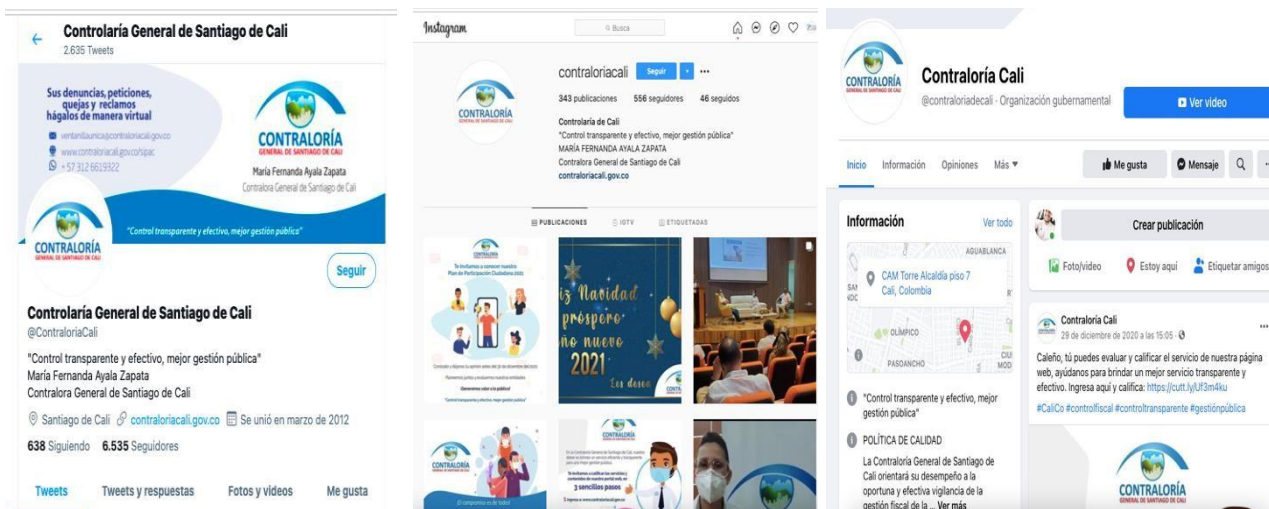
Controlaría General de Santiago de Cali
2.635 Tweets

Sus denuncias, peticiones, quejas y reclamos hágalos de manera virtual
ventanillaunica@contraloriacali.gov.co
www.contraloriacali.gov.co/spac
+57 312 6619322

CONTRALORÍA GENERAL DE SANTIAGO DE CALI
María Fernanda Ayala Zapata
Contralora General de Santiago de Cali

"Control transparente y efectivo, mejor gestión pública"

CONTRALORÍA GENERAL DE SANTIAGO DE CALI

Seguir

Controlaría General de Santiago de Cali
@ContraloriaCali

"Control transparente y efectivo, mejor gestión pública"
María Fernanda Ayala Zapata
Contralora General de Santiago de Cali

Santiago de Cali contraloriacali.gov.co Se unió en marzo de 2012
638 Siguiendo 6.535 Seguidores

Tweets Tweets y respuestas Fotos y videos Me gusta

Instagram
Busca

CONTRALORÍA GENERAL DE SANTIAGO DE CALI
contraloriacali Seguir ...
343 publicaciones 556 seguidores 46 seguidos
Contraloría de Cali
"Control transparente y efectivo, mejor gestión pública"
MARÍA FERNANDA AYALA ZAPATA
Contralora General de Santiago de Cali
contraloriacali.gov.co

PUBLICACIONES IGTV ETIQUETADAS

Te invitamos a conocer nuestro Plan de Participación Ciudadana 2021
¡Generemos valor a lo público!
"Control transparente y efectivo, mejor gestión pública"

iz Navidad próspero ño nuevo 2021 Les desea

CONTRALORÍA
El compromiso es de todos

CONTRALORÍA
3 sencillos pasos

Contraloría Cali
@contraloriadecali · Organización gubernamental
Ver video

Inicio Información Opiniones Más ▼
Me gusta Mensaje

Información Ver todo
AGUABLANCA
CAM Torre Alcaldía piso 7
Cali, Colombia
OLÍMPICO
PASOANCHO

"Control transparente y efectivo, mejor gestión pública"
POLÍTICA DE CALIDAD
La Contraloría General de Santiago de Cali orientará su desempeño a la oportuna y efectiva vigilancia de la gestión fiscal de la ... Ver más

Crear publicación
Foto/video Estoy aquí Etiquetar amigos

Contraloría Cali
29 de diciembre de 2020 a las 15:05 ·
Caleño, tú puedes evaluar y calificar el servicio de nuestra página web, ayúdanos para brindar un mejor servicio transparente y efectivo. Ingresa aquí y califica: https://cutt.ly/Uf3m4ku
#CaliCo #controlfiscal #controltransparente #gestiónpública

CONTRALORÍA GENERAL DE SANTIAGO DE CALI